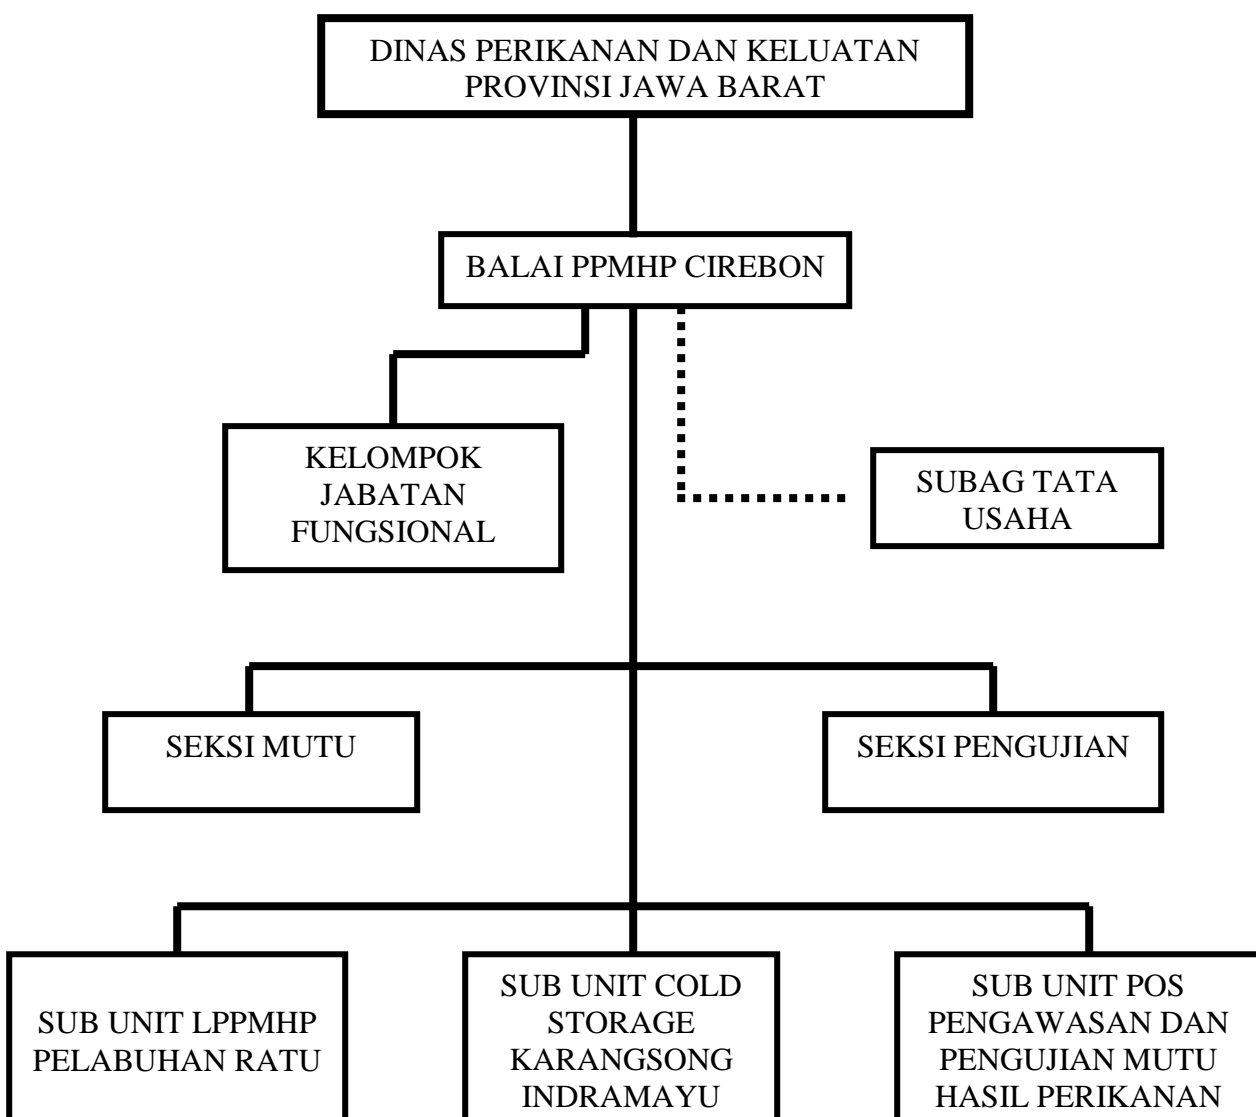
DINAS PERIKANAN DAN KELUATAN PROVINSI JAWA BARAT

BALAI PPMHP CIREBON

KELOMPOK JABATAN FUNGSIONAL

SUBAG TATA USAHA

SEKSI MUTU

SEKSI PENGUJIAN

SUB UNIT LPPMHP PELABUHAN RATU

SUB UNIT COLD STORAGE KARANGSONG INDRAMAYU

SUB UNIT POS PENGAWASAN DAN PENGUJIAN MUTU HASIL PERIKANAN